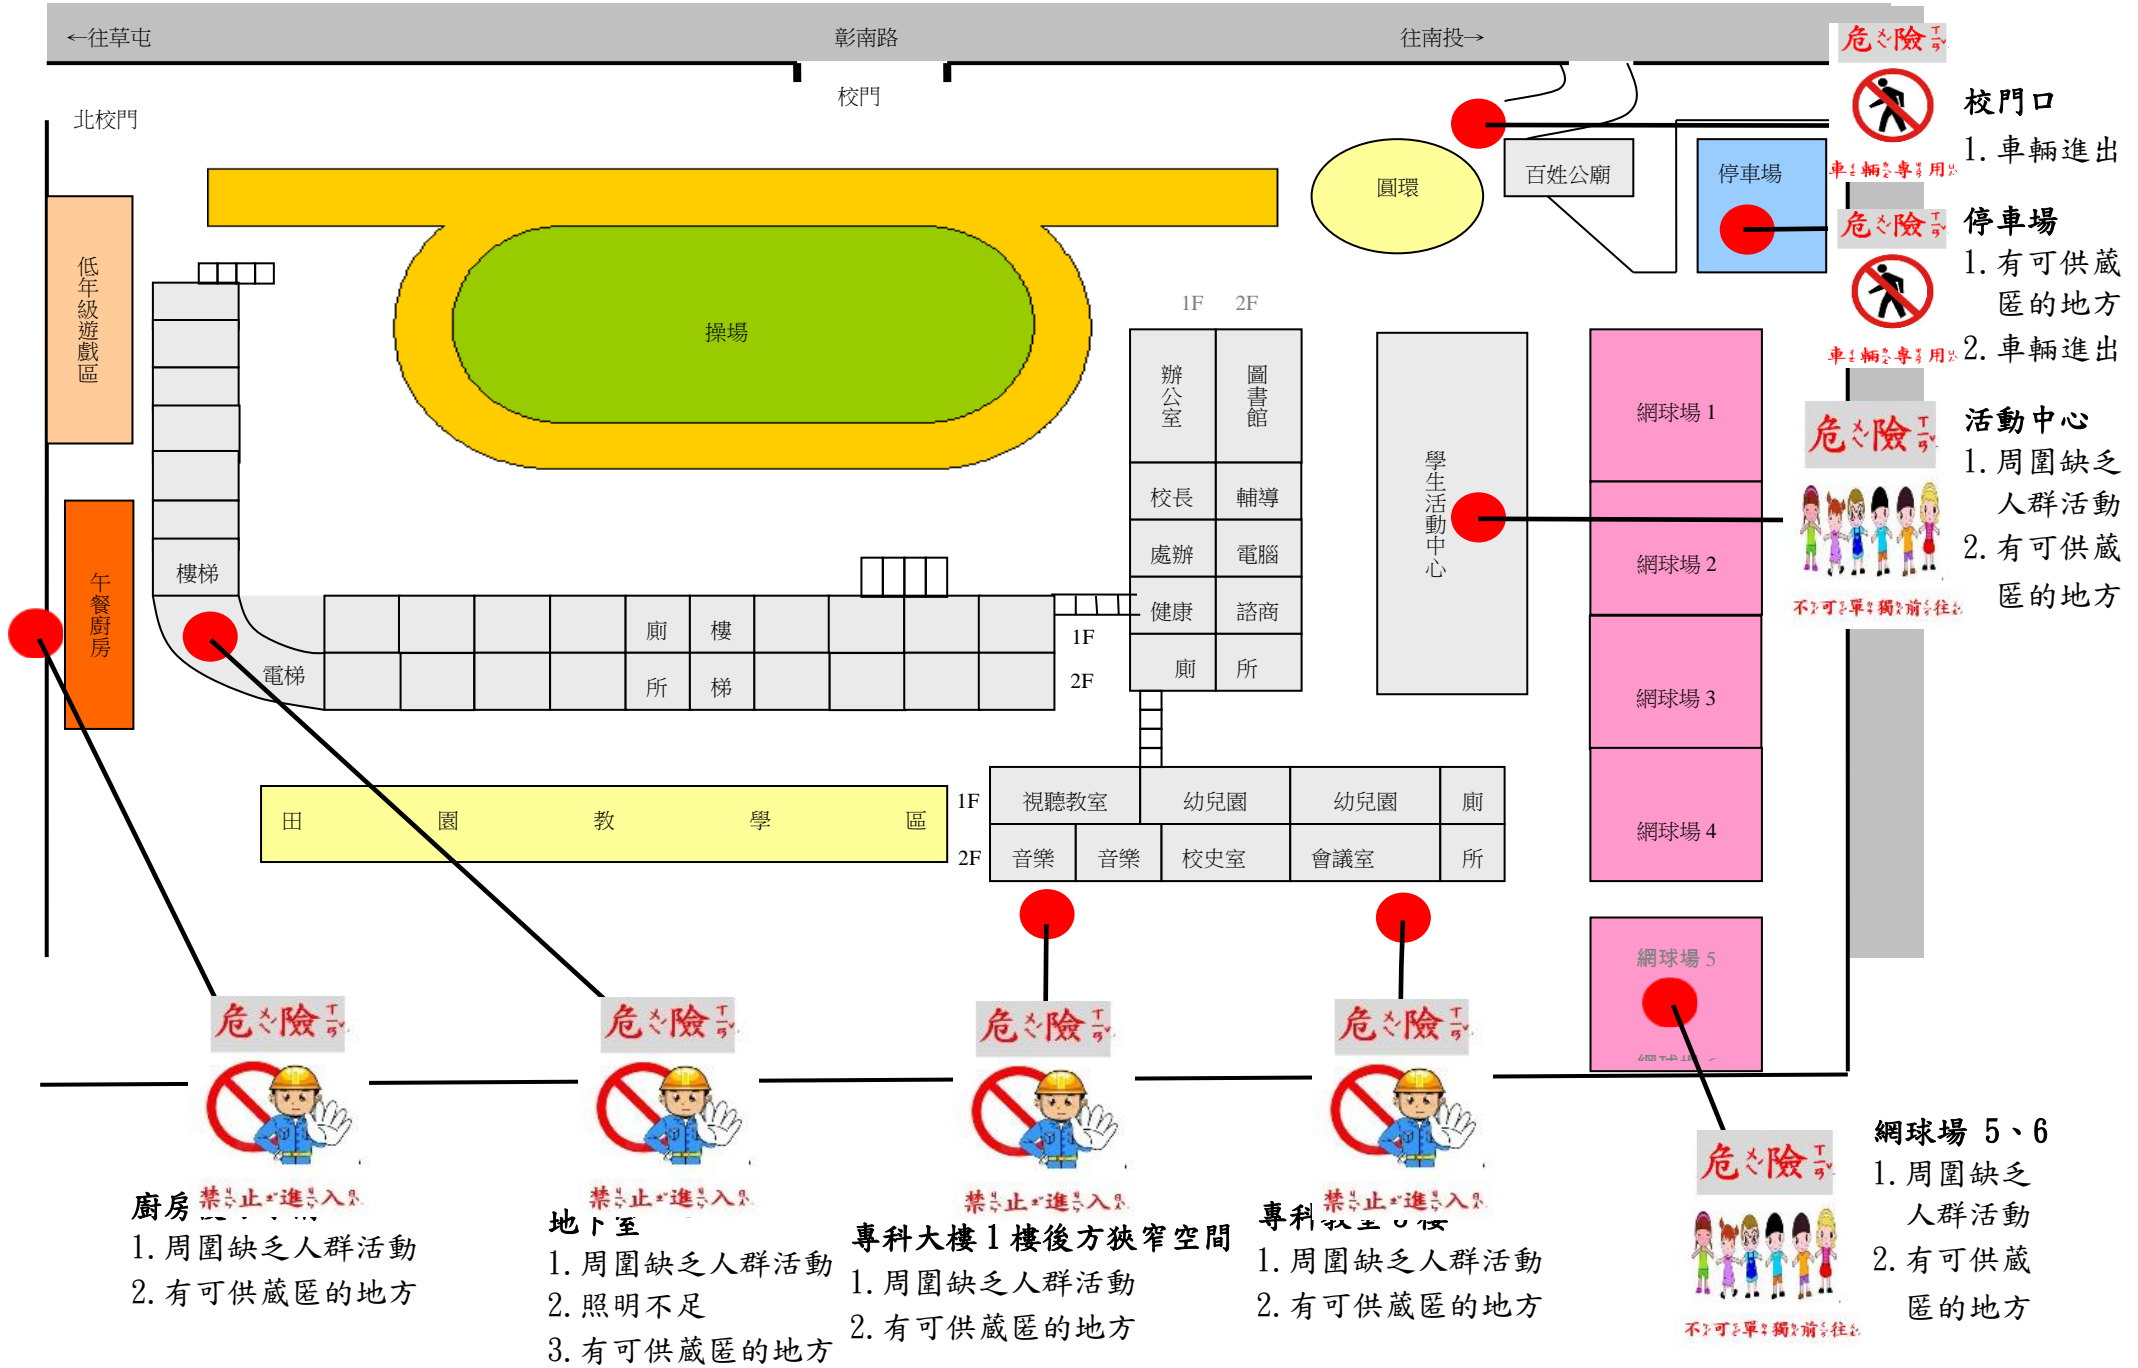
←往草屯　彰南路　往南投→

校門

北校門

低年級遊戲區

午餐廚房

操場

圓環

百姓公廟

停車場

1F　2F

辦公室　圖書館

校長　輔導

處辦　電腦

健康　諮商

廁　所

學生活動中心

網球場 1

網球場 2

網球場 3

網球場 4

網球場 5

樓梯

電梯

廁所　樓梯

1F

2F

田　園　教　學　區

1F

2F

視聽教室　幼兒園　幼兒園　廁

音樂　音樂　校史室　會議室　所

危險

車輛專用

校門口
1. 車輛進出

危險

車輛專用

停車場
1. 有可供藏匿的地方
2. 車輛進出

危險

不可單獨前往

活動中心
1. 周圍缺乏人群活動
2. 有可供藏匿的地方

危險

禁止進入

廚房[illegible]
1. 周圍缺乏人群活動
2. 有可供藏匿的地方

危險

禁止進入

地下室
1. 周圍缺乏人群活動
2. 照明不足
3. 有可供藏匿的地方

危險

禁止進入

專科大樓 1 樓後方狹窄空間
1. 周圍缺乏人群活動
2. 有可供藏匿的地方

危險

禁止進入

專科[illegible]
1. 周圍缺乏人群活動
2. 有可供藏匿的地方

危險

不可單獨前往

網球場 5、6
1. 周圍缺乏人群活動
2. 有可供藏匿的地方